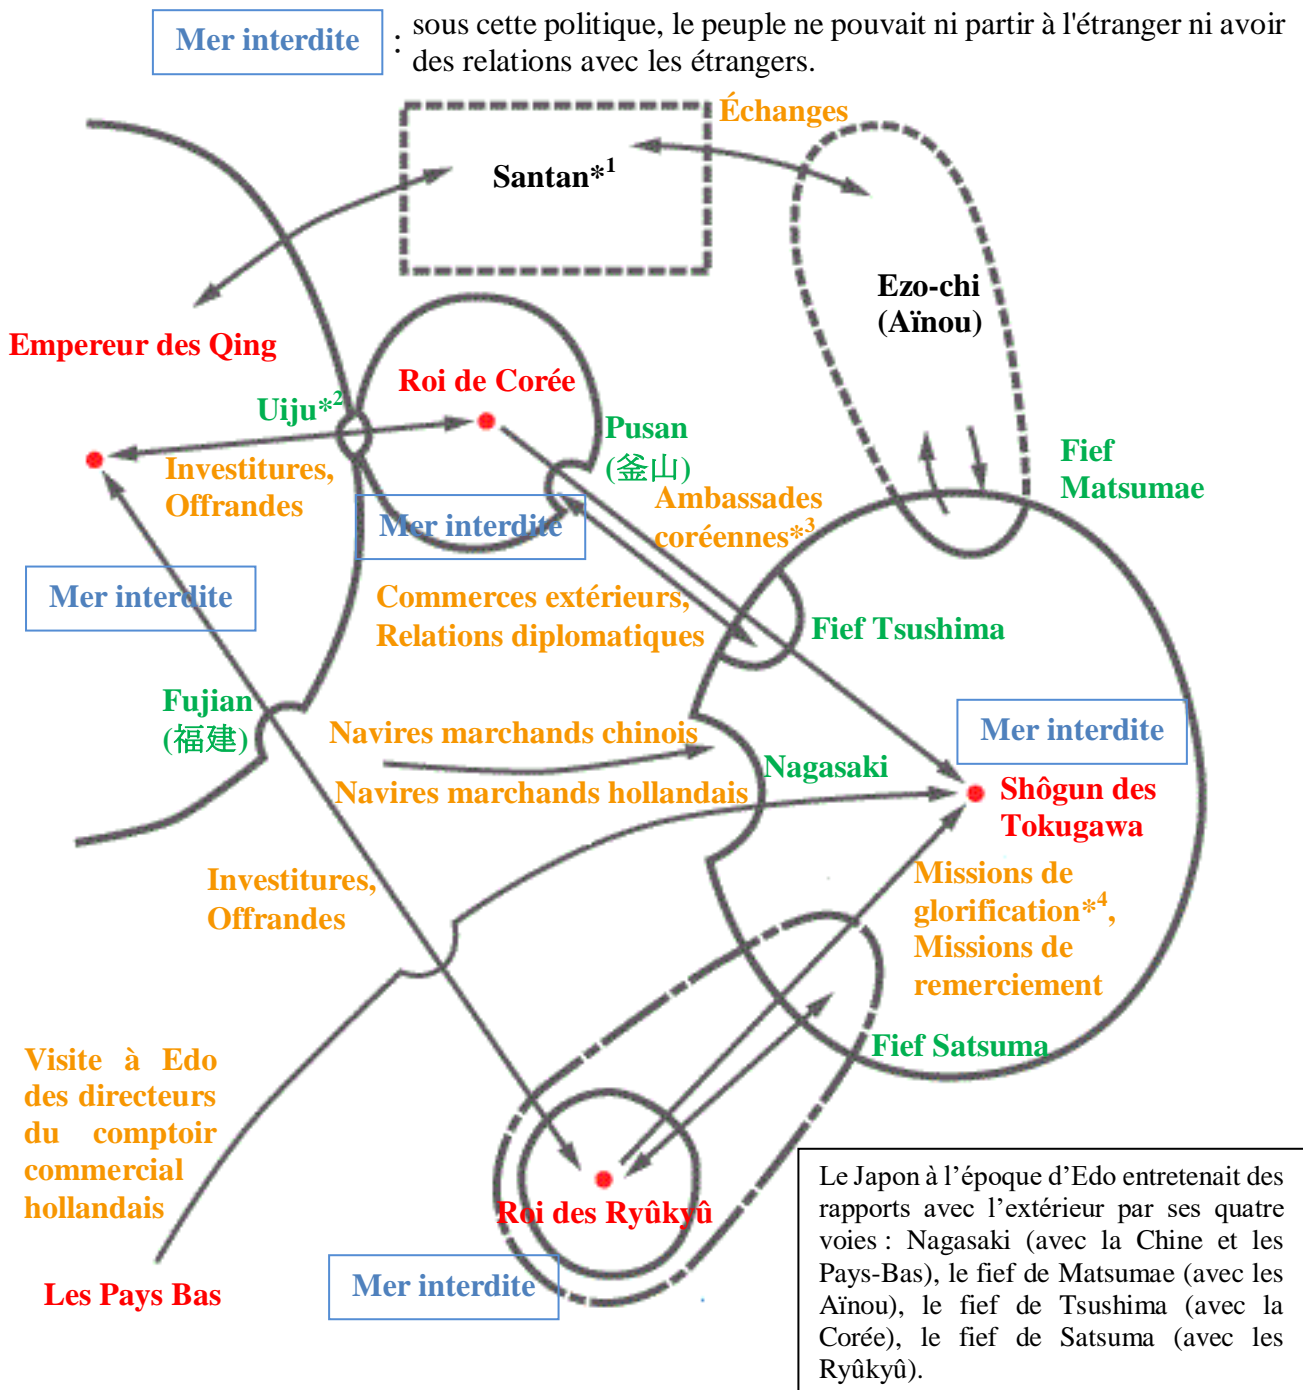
Mer interdite : sous cette politique, le peuple ne pouvait ni partir à l'étranger ni avoir des relations avec les étrangers.

Échanges

Santan*$^1$

Ezo-chi (Aïnou)

Empereur des Qing

Roi de Corée

Uiju*$^2$

Pusan (釜山)

Investitures, Offrandes

Mer interdite

Ambassades coréennes*$^3$

Fief Matsumae

Mer interdite

Commerces extérieurs, Relations diplomatiques

Fief Tsushima

Fujian (福建)

Navires marchands chinois

Nagasaki

Mer interdite

Navires marchands hollandais

Shôgun des Tokugawa

Investitures, Offrandes

Missions de glorification*$^4$, Missions de remerciement

Visite à Edo des directeurs du comptoir commercial hollandais

Fief Satsuma

Roi des Ryûkyû

Les Pays Bas

Mer interdite

Le Japon à l'époque d'Edo entretenait des rapports avec l'extérieur par ses quatre voies : Nagasaki (avec la Chine et les Pays-Bas), le fief de Matsumae (avec les Aïnou), le fief de Tsushima (avec la Corée), le fief de Satsuma (avec les Ryûkyû).